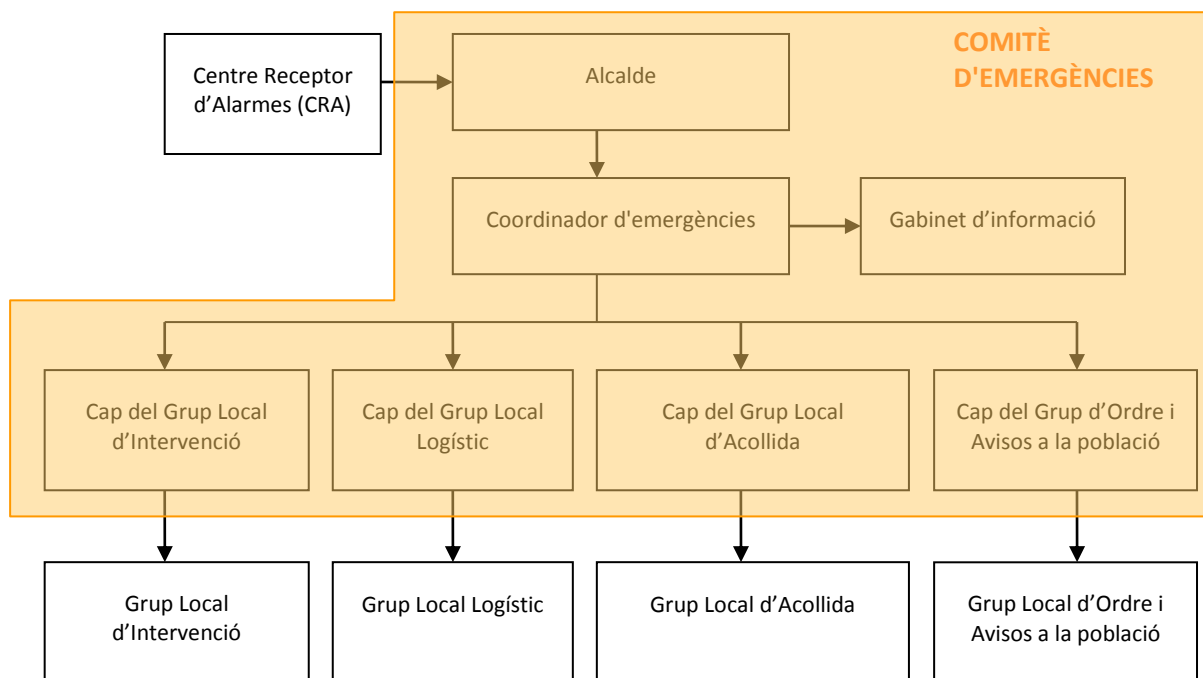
Centre Receptor d’Alarmes (CRA)

COMITÈ D'EMERGÈNCIES

Alcalde

Coordinador d'emergències

Gabinet d’informació

Cap del Grup Local d’Intervenció

Cap del Grup Local Logístic

Cap del Grup Local d’Acollida

Cap del Grup d’Ordre i Avisos a la població

Grup Local d’Intervenció

Grup Local Logístic

Grup Local d’Acollida

Grup Local d’Ordre i Avisos a la població